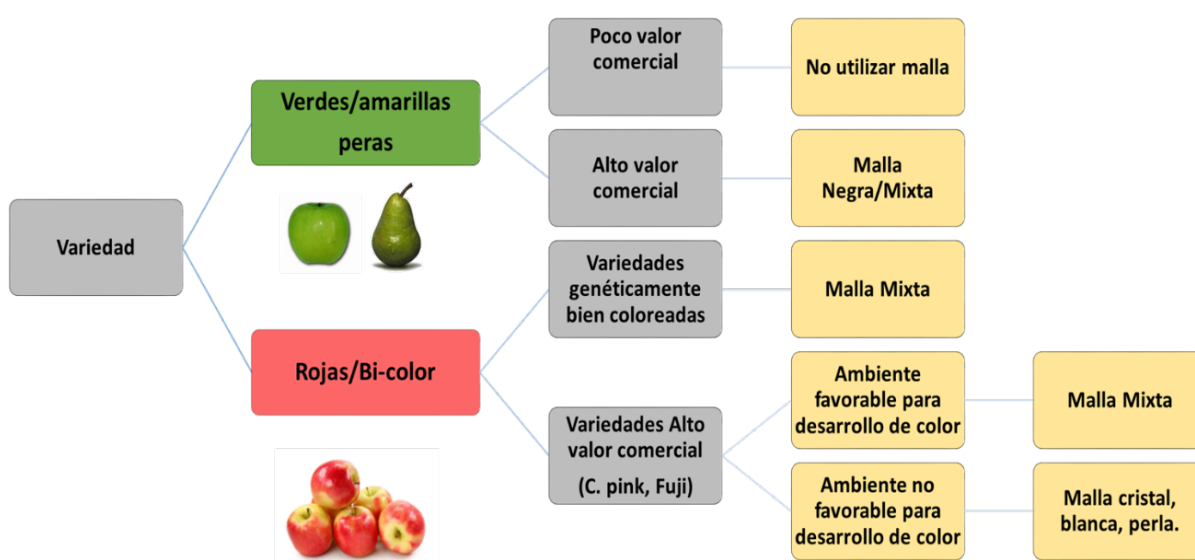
Variedad

Verdes/amarillas peras

Poco valor comercial

No utilizar malla

Alto valor comercial

Malla Negra/Mixta

Rojas/Bi-color

Variedades genéticamente bien coloreadas

Malla Mixta

Variedades Alto valor comercial

(C. pink, Fuji)

Ambiente favorable para desarrollo de color

Malla Mixta

Ambiente no favorable para desarrollo de color

Malla cristal, blanca, perla.